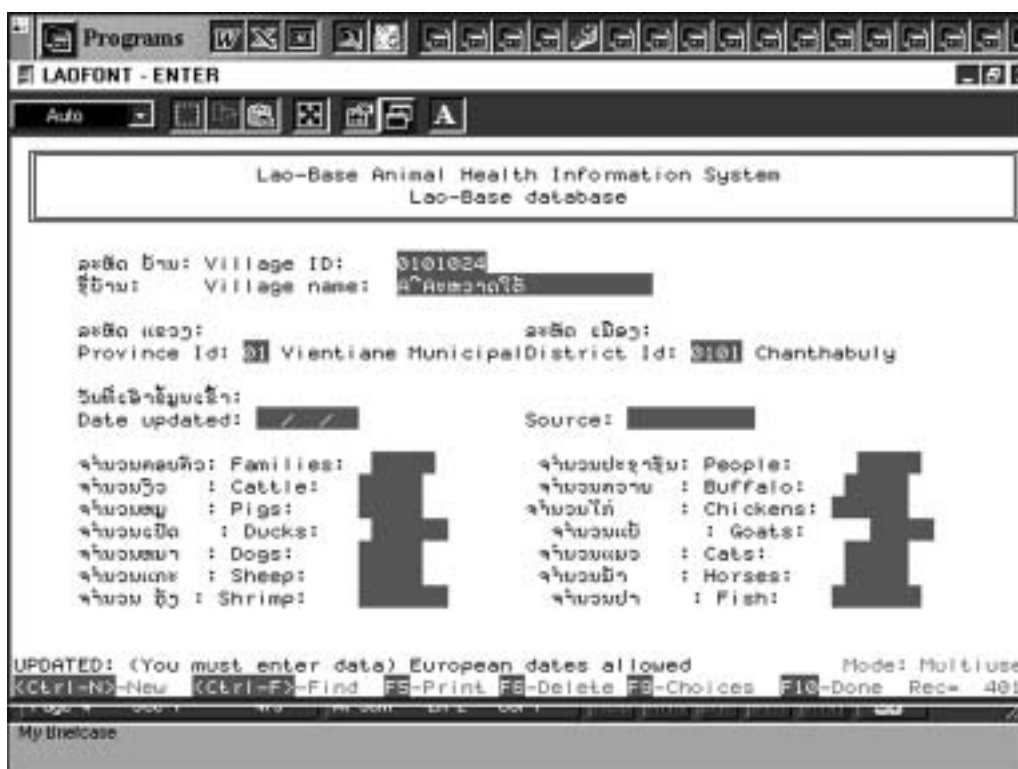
Programs

LAOFONT - ENTER

Auto

Lao-Base Animal Health Information System
Lao-Base database

ລະຫັດ ບ້ານ: Village ID: 0101024
ຊື່ບ້ານ: Village name: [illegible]

ລະຫັດ ແຂວງ: ລະຫັດ ເມືອງ:
Province Id: 01 Vientiane MunicipalDistrict Id: 0101 Chanthabuly

ວັນທີ່ເອົາຂໍ້ມູນເຂົ້າ:
Date updated: / / Source:

ຈຳນວນຄອບຄົວ: Families: ຈຳນວນປະຊາຊົນ: People:
ຈຳນວນງົວ : Cattle: ຈຳນວນຄວາຍ : Buffalo:
ຈຳນວນໝູ : Pigs: ຈຳນວນໄກ່ : Chickens:
ຈຳນວນເປັດ : Ducks: ຈຳນວນແບ້ : Goats:
ຈຳນວນໝາ : Dogs: ຈຳນວນແມວ : Cats:
ຈຳນວນແກະ : Sheep: ຈຳນວນມ້າ : Horses:
ຈຳນວນ ກຸ້ງ : Shrimp: ຈຳນວນປາ : Fish:

UPDATED: (You must enter data) European dates allowed Mode: Multiuse
<Ctrl-N>-New <Ctrl-F>-Find F5-Print F6-Delete F8-Choices F10-Done Rec= 401

My Briefcase